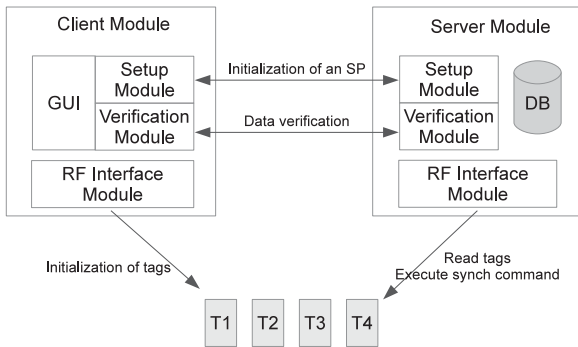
Client Module

GUI

Setup Module

Verification Module

RF Interface Module

Initialization of an SP

Data verification

Server Module

Setup Module

Verification Module

DB

RF Interface Module

Initialization of tags

Read tags
Execute synch command

T1

T2

T3

T4